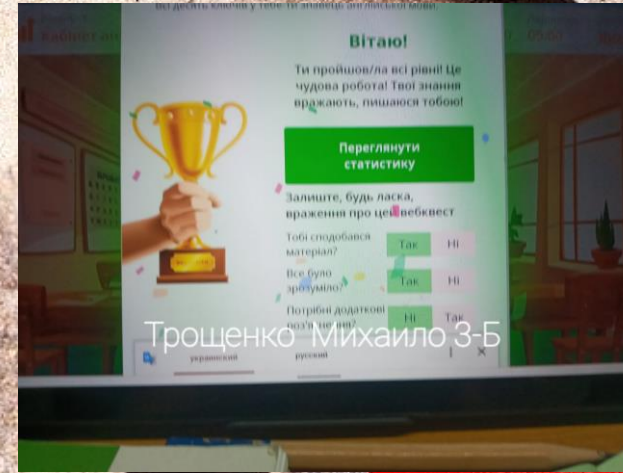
всі десять ключів у тебе ти знавець англійської мови

Кабінет

Вітаю!

Ти пройшов/ла всі рівні! Це чудова робота! Твої знання вражають, пишаюся тобою!

Переглянути статистику

Залиште, будь ласка, враження про цей вебквест

Тобі сподобався матеріал? Так Ні

Все було зрозуміло? Так Ні

Потрібні додаткові пояснення? Ні Так

Трощенко Михаило 3-Б

украинский русский